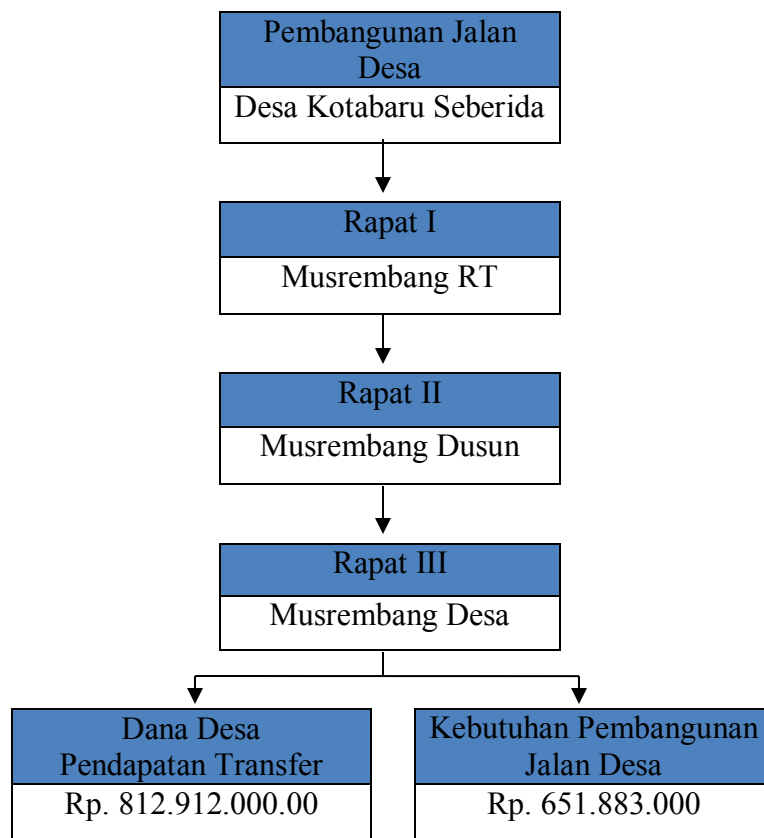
Pembangunan Jalan Desa

Desa Kotabaru Seberida

Rapat I

Musrembang RT

Rapat II

Musrembang Dusun

Rapat III

Musrembang Desa

Dana Desa
Pendapatan Transfer

Rp. 812.912.000.00

Kebutuhan Pembangunan Jalan Desa

Rp. 651.883.000